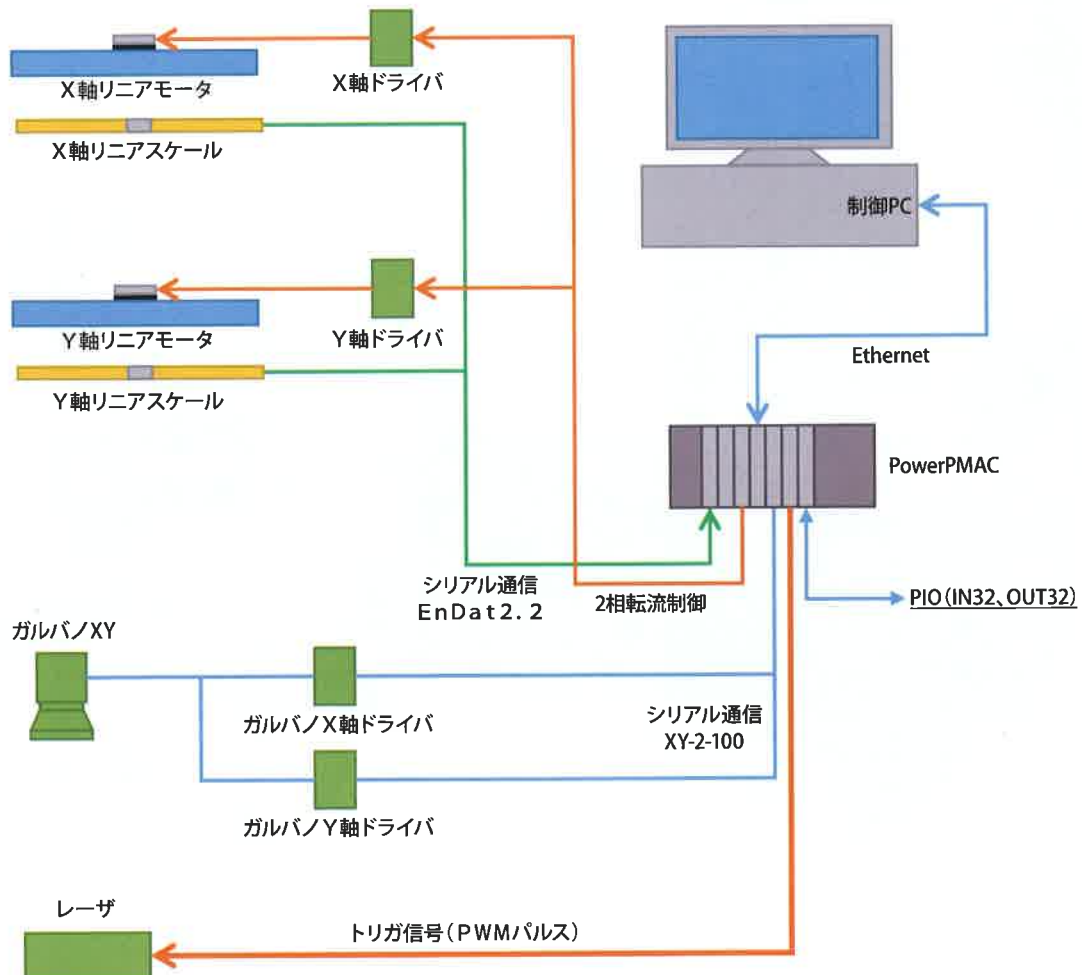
X軸リニアモータ

X軸ドライバ

X軸リニアスケール

制御PC

Y軸リニアモータ

Y軸ドライバ

Y軸リニアスケール

Ethernet

PowerPMAC

シリアル通信
EnDat2.2

2相転流制御

PIO(IN32、OUT32)

ガルバノXY

ガルバノX軸ドライバ

シリアル通信
XY-2-100

ガルバノY軸ドライバ

レーザ

トリガ信号(PWMパルス)